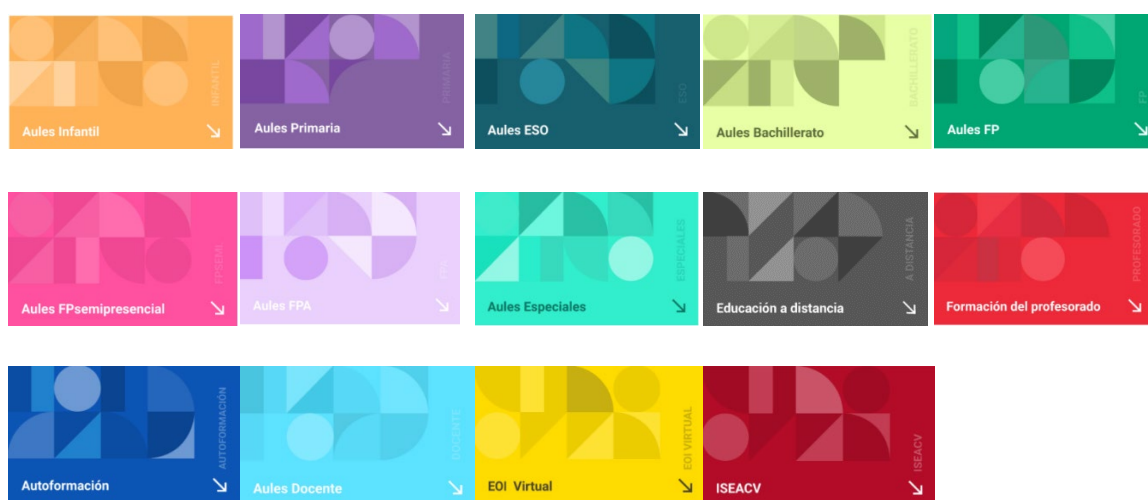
INFANTIL
Aules Infantil ↘

PRIMARIA
Aules Primaria ↘

ESO
Aules ESO ↘

BACHILLERATO
Aules Bachillerato ↘

FP
Aules FP ↘

FPSEMI
Aules FPsemipresencial ↘

FPA
Aules FPA ↘

ESPECIALES
Aules Especiales ↘

A DISTANCIA
Educación a distancia ↘

PROFESORADO
Formación del profesorado ↘

AUTOFORMACIÓN
Autoformación ↘

DOCENTE
Aules Docente ↘

EOI VIRTUAL
EOI Virtual ↘

ISEACV
ISEACV ↘